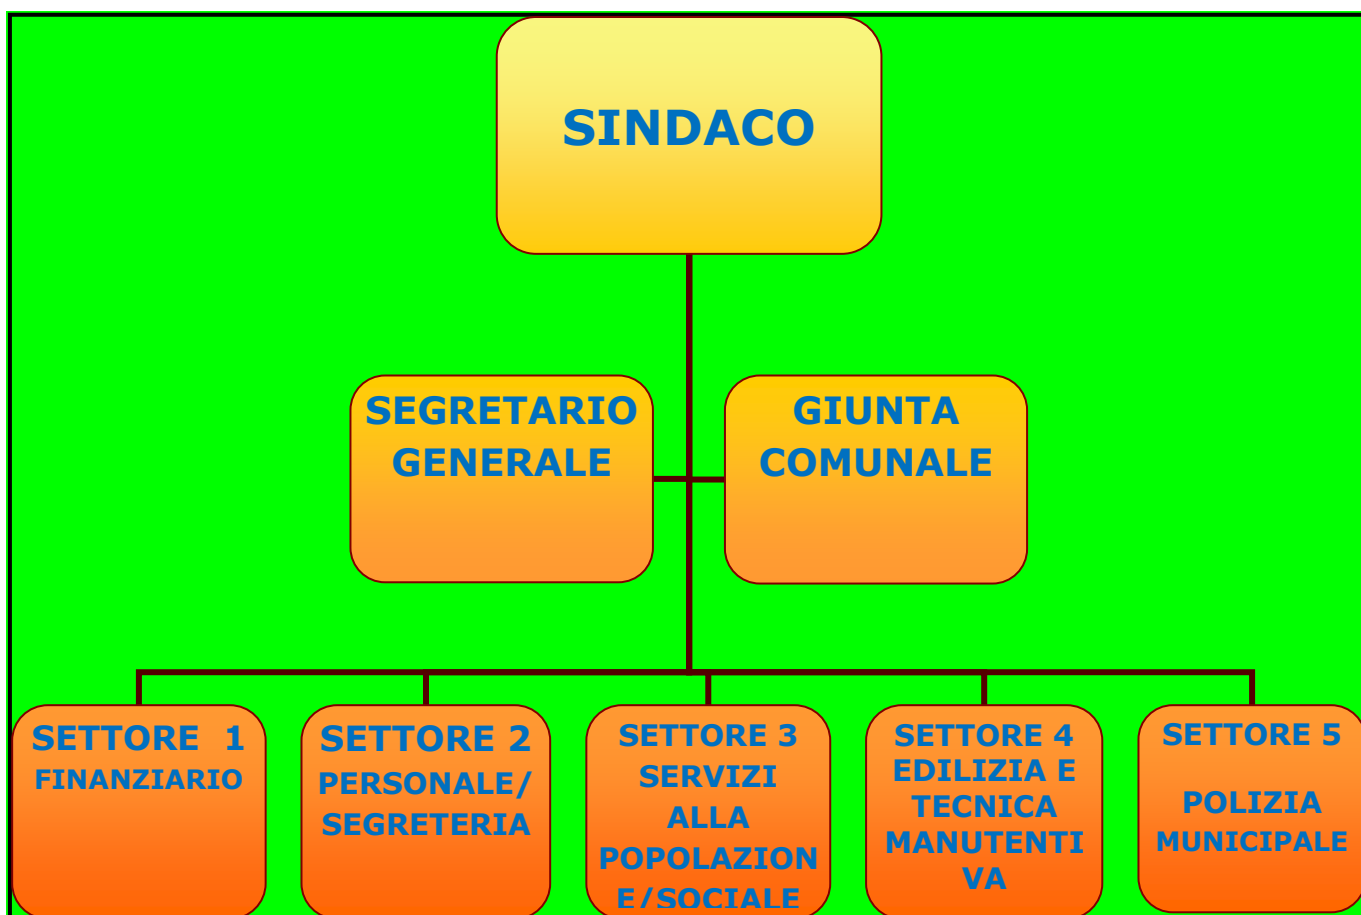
SINDACO

SEGRETARIO GENERALE

GIUNTA COMUNALE

SETTORE 1 FINANZIARIO

SETTORE 2 PERSONALE/ SEGRETERIA

SETTORE 3 SERVIZI ALLA POPOLAZIONE/SOCIALE

SETTORE 4 EDILIZIA E TECNICA MANUTENTIVA

SETTORE 5

POLIZIA MUNICIPALE